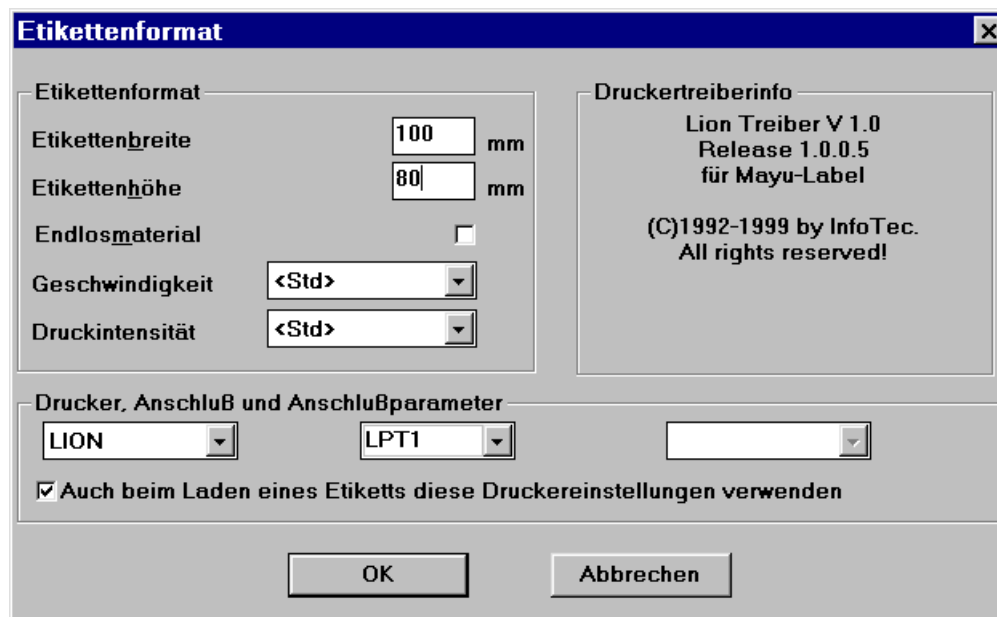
Etikettenformat

Etikettenformat

Etikettenbreite 100 mm

Etikettenhöhe 80 mm

Endlosmaterial

Geschwindigkeit <Std>

Druckintensität <Std>

Druckertreiberinfo

Lion Treiber V 1.0
Release 1.0.0.5
für Mayu-Label

(C)1992-1999 by InfoTec.
All rights reserved!

Drucker, Anschluß und Anschlußparameter

LION

LPT1

Auch beim Laden eines Etiketts diese Druckereinstellungen verwenden

OK

Abbrechen